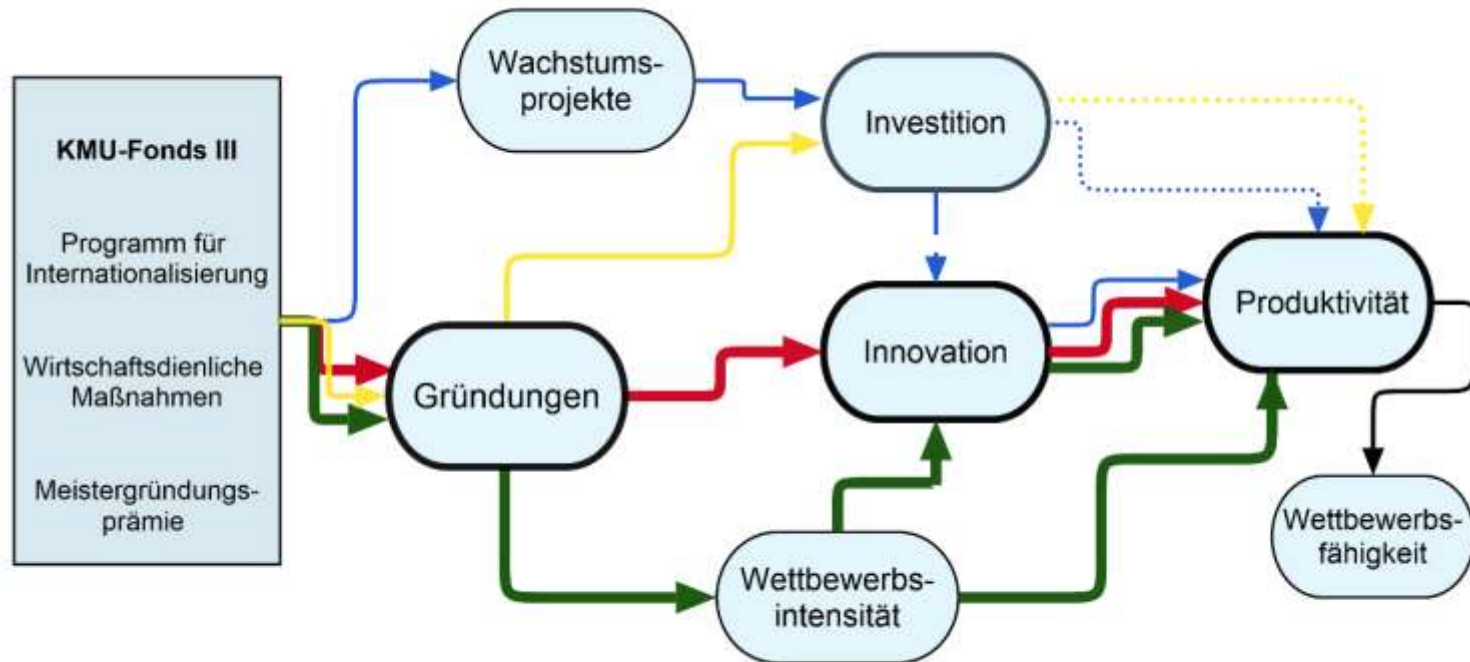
KMU-Fonds III

Programm für Internationalisierung

Wirtschaftsdienliche Maßnahmen

Meistergründungsprämie

Wachstumsprojekte

Investition

Gründungen

Innovation

Produktivität

Wettbewerbsintensität

Wettbewerbsfähigkeit